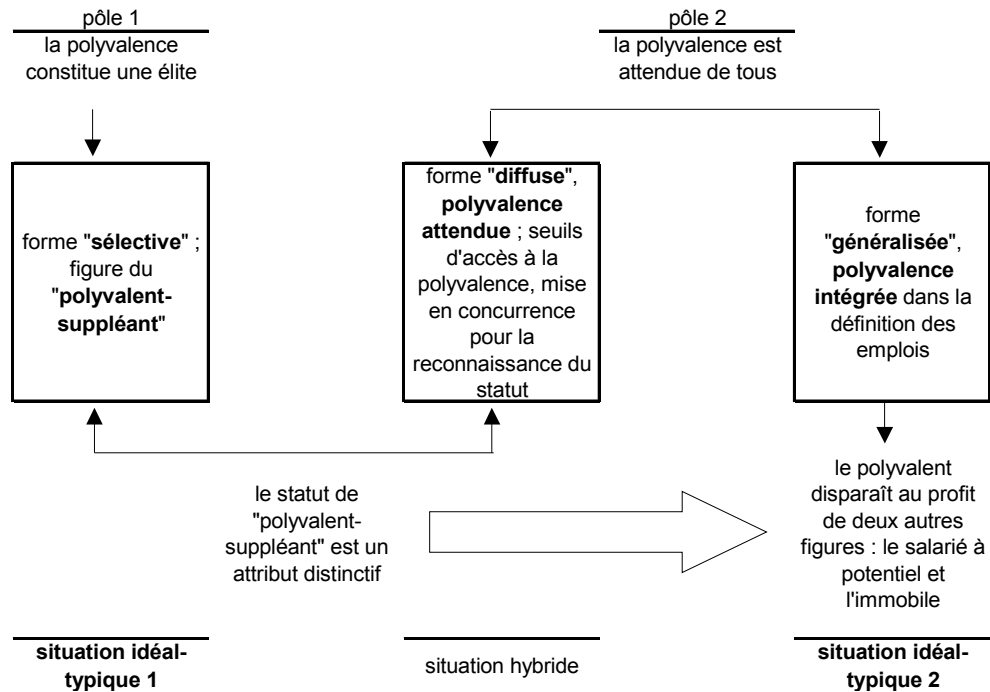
pôle 1
la polyvalence constitue une élite

pôle 2
la polyvalence est attendue de tous

forme "**sélective**" ; figure du "**polyvalent-suppléant**"

forme "**diffuse**", **polyvalence attendue** ; seuils d'accès à la polyvalence, mise en concurrence pour la reconnaissance du statut

forme "**généralisée**", **polyvalence intégrée** dans la définition des emplois

le statut de "polyvalent-suppléant" est un attribut distinctif

le polyvalent disparaît au profit de deux autres figures : le salarié à potentiel et l'immobile

**situation idéal-typique 1**

situation hybride

**situation idéal-typique 2**